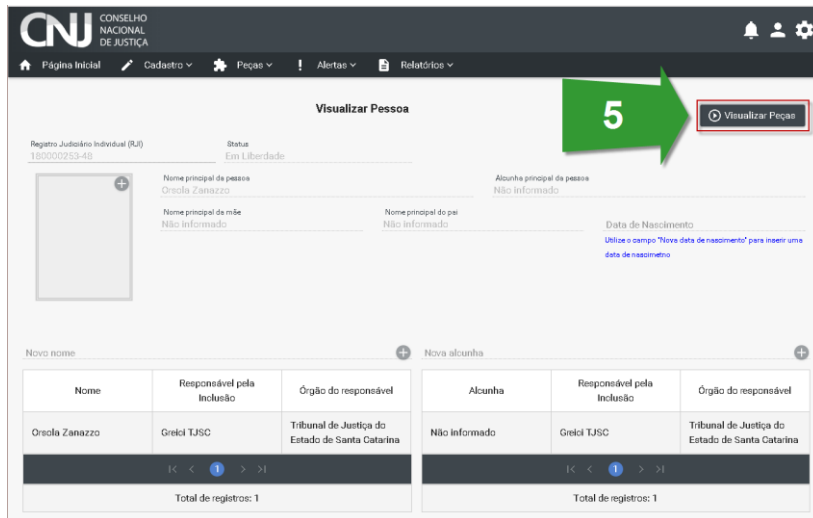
CNJ CONSELHO NACIONAL DE JUSTIÇA

Página Inicial Cadastro Peças Alertas Relatórios

Visualizar Pessoa

5

Visualizar Peças

Registro Judiciário Individual (RJI)
180000253-48

Status
Em Liberdade

Nome principal da pessoa
Orsola Zanazzo

Alcunha principal da pessoa
Não informado

Nome principal da mãe
Não informado

Nome principal do pai
Não informado

Data de Nascimento
Utilize o campo "Nova data de nascimento" para inserir uma data de nascimetno

Novo nome

| Nome | Responsável pela Inclusão | Órgão do responsável |
|---|---|---|
| Orsola Zanazzo | Greici TJSC | Tribunal de Justiça do Estado de Santa Catarina |

1

Total de registros: 1

Nova alcunha

| Alcunha | Responsável pela Inclusão | Órgão do responsável |
|---|---|---|
| Não informado | Greici TJSC | Tribunal de Justiça do Estado de Santa Catarina |

1

Total de registros: 1